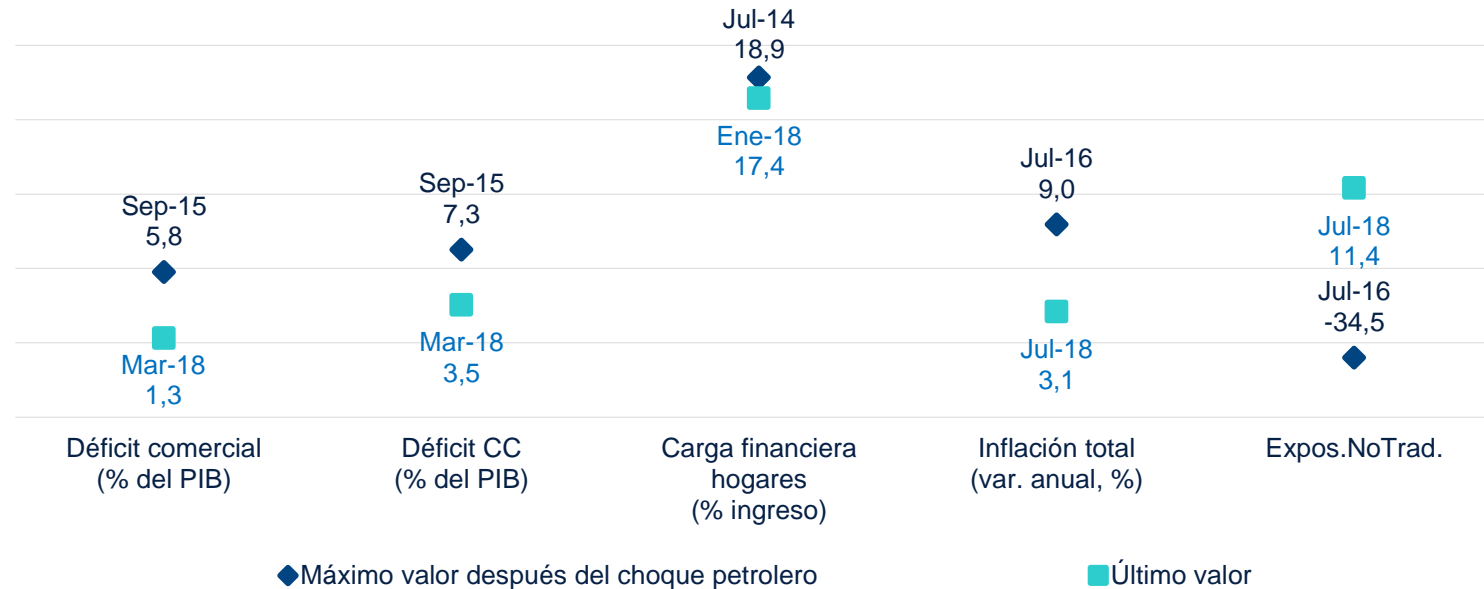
Jul-14
18,9

Ene-18
17,4

Sep-15
5,8

Sep-15
7,3

Jul-16
9,0

Jul-18
11,4

Jul-16
-34,5

Mar-18
1,3

Mar-18
3,5

Jul-18
3,1

Déficit comercial (% del PIB)

Déficit CC (% del PIB)

Carga financiera hogares (% ingreso)

Inflación total (var. anual, %)

Expos.NoTrad.

Máximo valor después del choque petrolero

Último valor